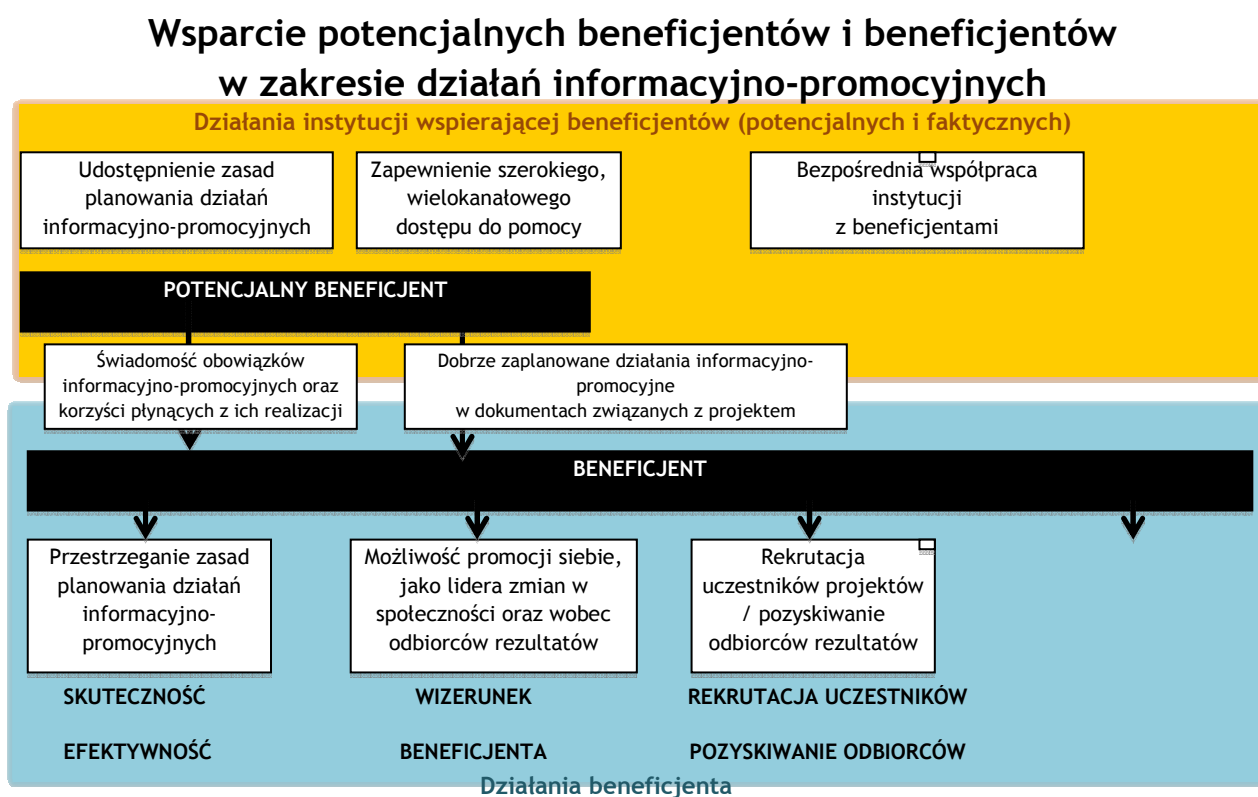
Wsparcie potencjalnych beneficjentów i beneficjentów w zakresie działań informacyjno-promocyjnych

Działania instytucji wspierającej beneficjentów (potencjalnych i faktycznych)

Udostępnienie zasad planowania działań informacyjno-promocyjnych

Zapewnienie szerokiego, wielokanałowego dostępu do pomocy

Bezpośrednia współpraca instytucji z beneficjentami

POTENCJALNY BENEFICJENT

Świadomość obowiązków informacyjno-promocyjnych oraz korzyści płynących z ich realizacji

Dobrze zaplanowane działania informacyjno-promocyjne w dokumentach związanych z projektem

BENEFICJENT

Przestrzeganie zasad planowania działań informacyjno-promocyjnych

Możliwość promocji siebie, jako lidera zmian w społeczności oraz wobec odbiorców rezultatów

Rekrutacja uczestników projektów / pozyskiwanie odbiorców rezultatów

SKUTECZNOŚĆ

EFEKTYWNOŚĆ

WIZERUNEK

BENEFICJENTA

REKRUTACJA UCZESTNIKÓW

POZYSKIWANIE ODBIORCÓW

Działania beneficjenta